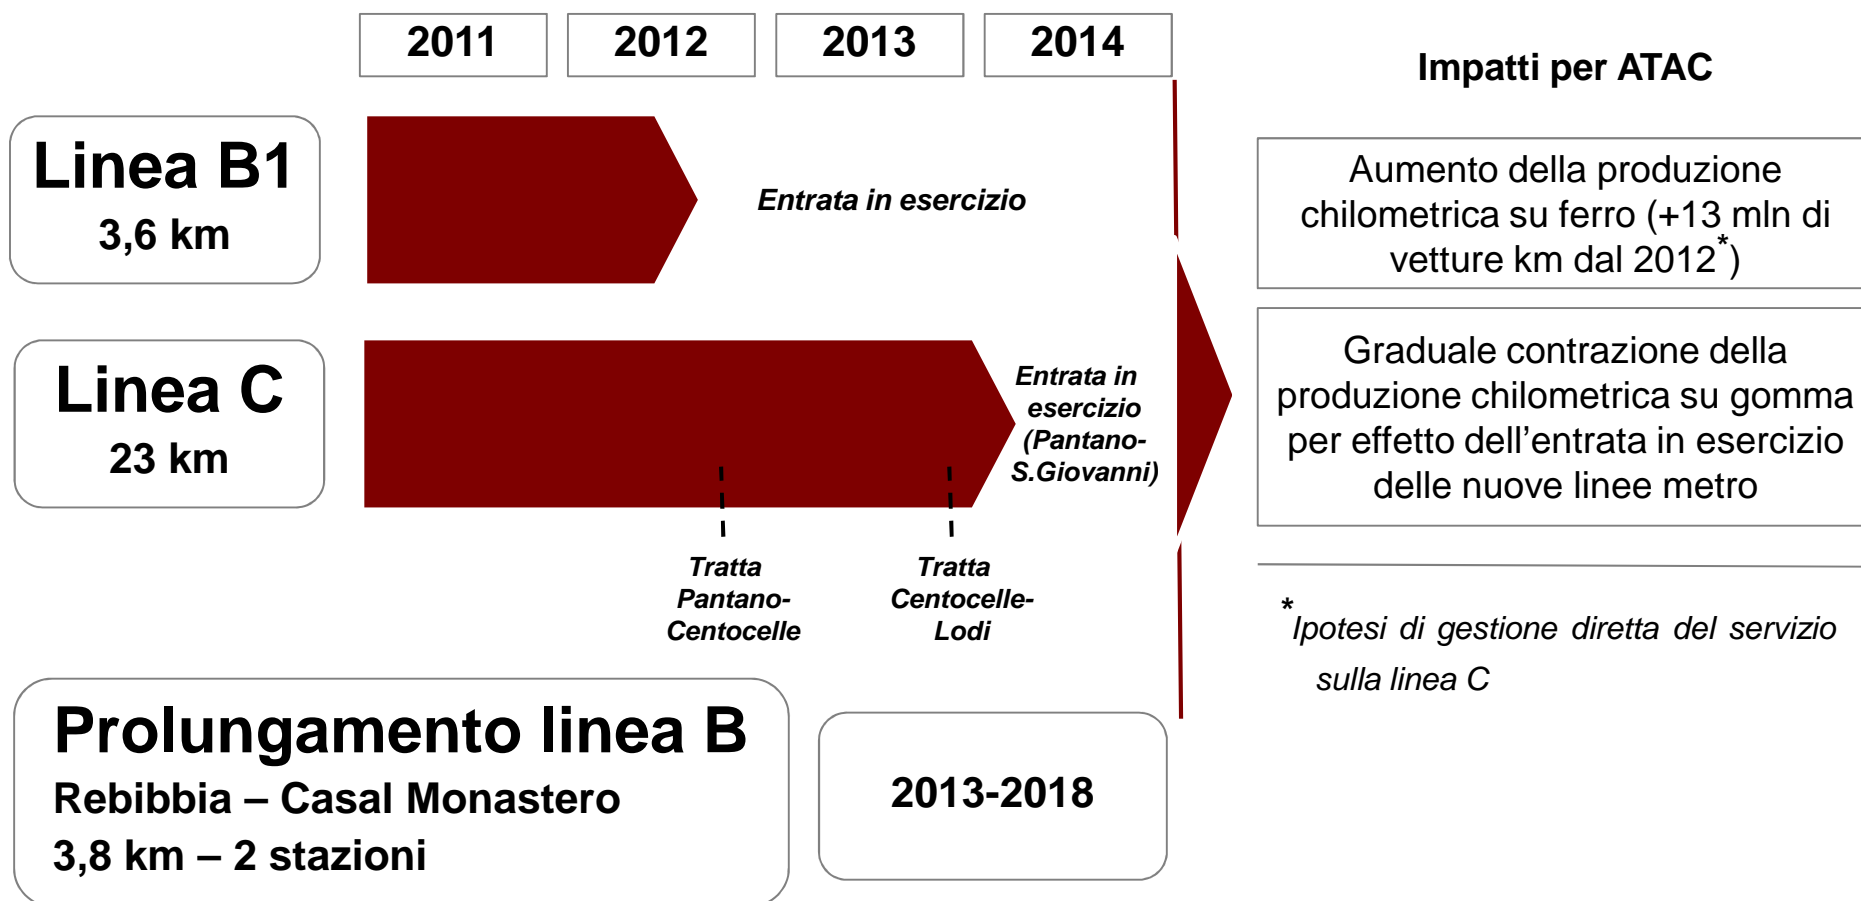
2011 2012 2013 2014

Linea B1
3,6 km

Entrata in esercizio

Linea C
23 km

Entrata in esercizio (Pantano-S.Giovanni)

Tratta Pantano-Centocelle

Tratta Centocelle-Lodi

Prolungamento linea B
Rebibbia – Casal Monastero
3,8 km – 2 stazioni

2013-2018

Impatti per ATAC

Aumento della produzione chilometrica su ferro (+13 mln di vetture km dal 2012$^*$)

Graduale contrazione della produzione chilometrica su gomma per effetto dell'entrata in esercizio delle nuove linee metro

$^*$Ipotesi di gestione diretta del servizio sulla linea C